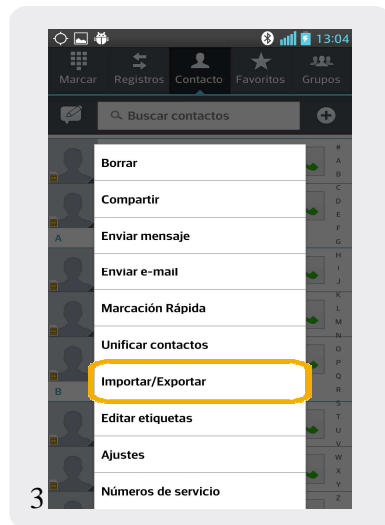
13:04

Marcar Registros Contacto Favoritos Grupos

Buscar contactos

A

B

Borrar

Compartir

Enviar mensaje

Enviar e-mail

Marcación Rápida

Unificar contactos

Importar/Exportar

Editar etiquetas

Ajustes

Números de servicio

# A B C D E F G H I J K L M N O P Q R S T U V W X Y Z

3